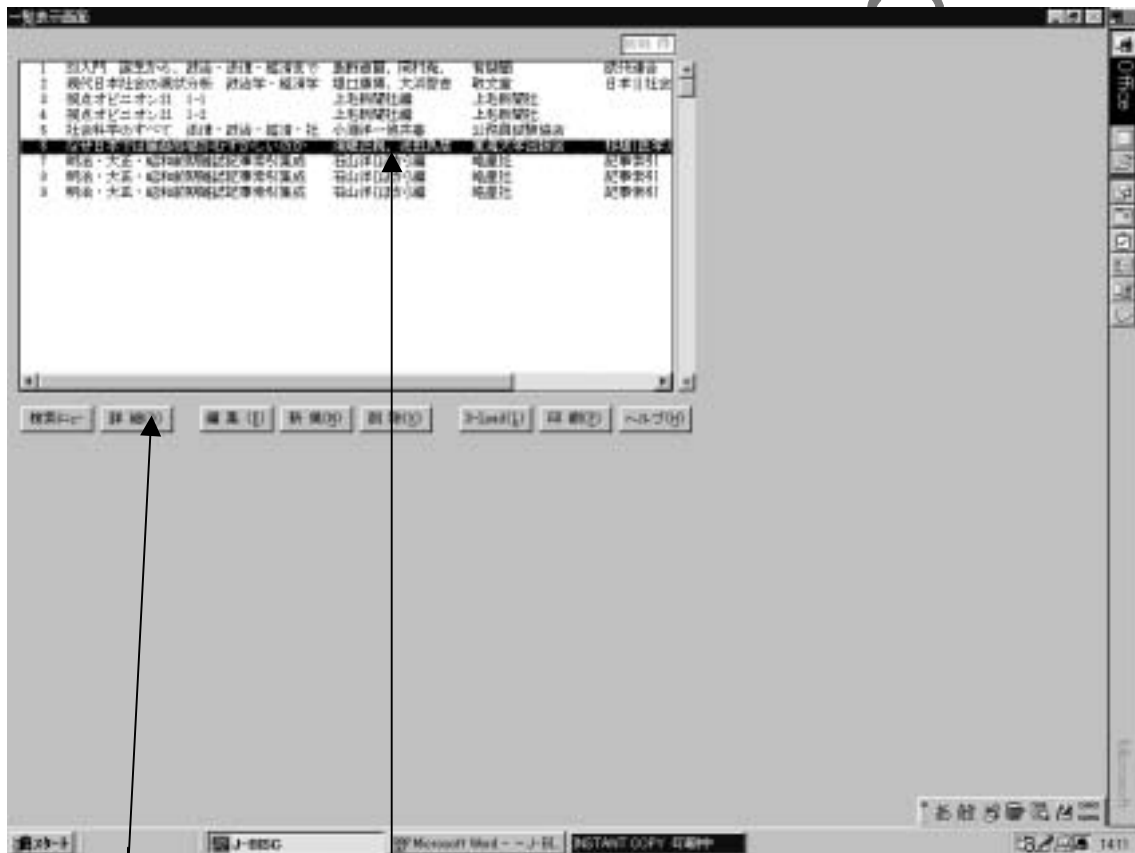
一覧表示画面

1 法入門 議案から、政治・法律・経済まで
2 現代日本社会の現状分析 政治学・経済学
3 視点オピニオン21 1-1
4 視点オピニオン21 1-2
5 社会科学のすべて 法律・政治・経済・社
6 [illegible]
7 明治・大正・昭和新聞雑誌記事索引集成
8 明治・大正・昭和新聞雑誌記事索引集成
9 明治・大正・昭和新聞雑誌記事索引集成

検索キー 詳 細(S) 編 集(E) 新 規(N) 削 除(D) J-Card(L) 印 刷(P) ヘルプ(H)

Office

スタート J-BISC Microsoft Word - J-BI INSTANT COPY 印刷中 14:11